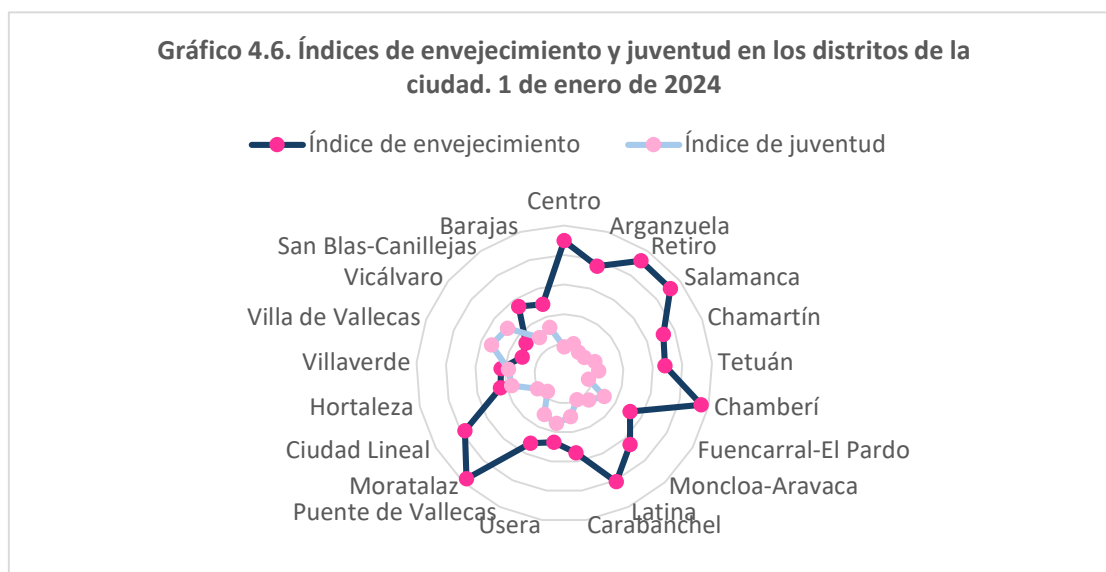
Gráfico 4.6. Índices de envejecimiento y juventud en los distritos de la ciudad. 1 de enero de 2024

Índice de envejecimiento
Índice de juventud

Centro
Arganzuela
Retiro
Salamanca
Chamartín
Tetuán
Chamberí
Fuencarral-El Pardo
Moncloa-Aravaca
Latina
Carabanchel
Usera
Puente de Vallecas
Moratalaz
Ciudad Lineal
Hortaleza
Villaverde
Villa de Vallecas
Vicálvaro
San Blas-Canillejas
Barajas